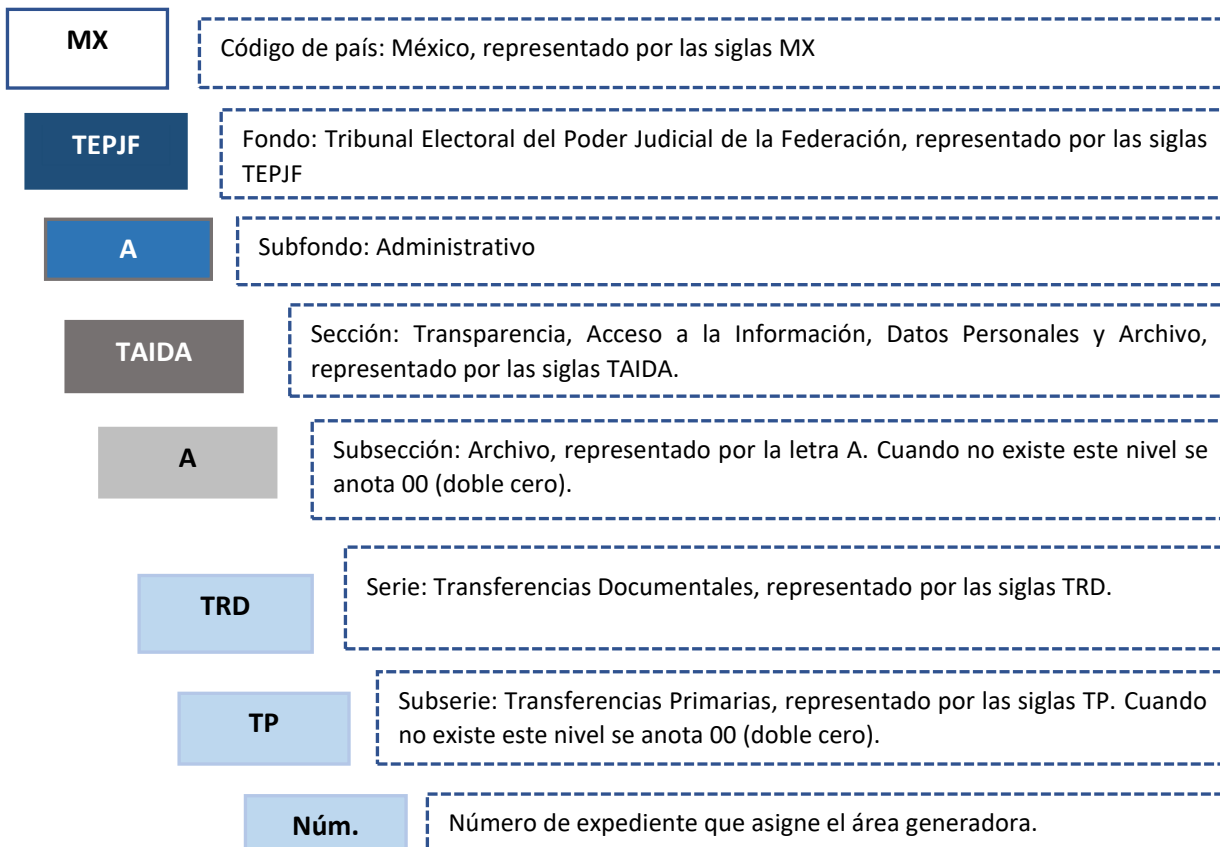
MX

Código de país: México, representado por las siglas MX

TEPJF

Fondo: Tribunal Electoral del Poder Judicial de la Federación, representado por las siglas TEPJF

A

Subfondo: Administrativo

TAIDA

Sección: Transparencia, Acceso a la Información, Datos Personales y Archivo, representado por las siglas TAIDA.

A

Subsección: Archivo, representado por la letra A. Cuando no existe este nivel se anota 00 (doble cero).

TRD

Serie: Transferencias Documentales, representado por las siglas TRD.

TP

Subserie: Transferencias Primarias, representado por las siglas TP. Cuando no existe este nivel se anota 00 (doble cero).

Núm.

Número de expediente que asigne el área generadora.